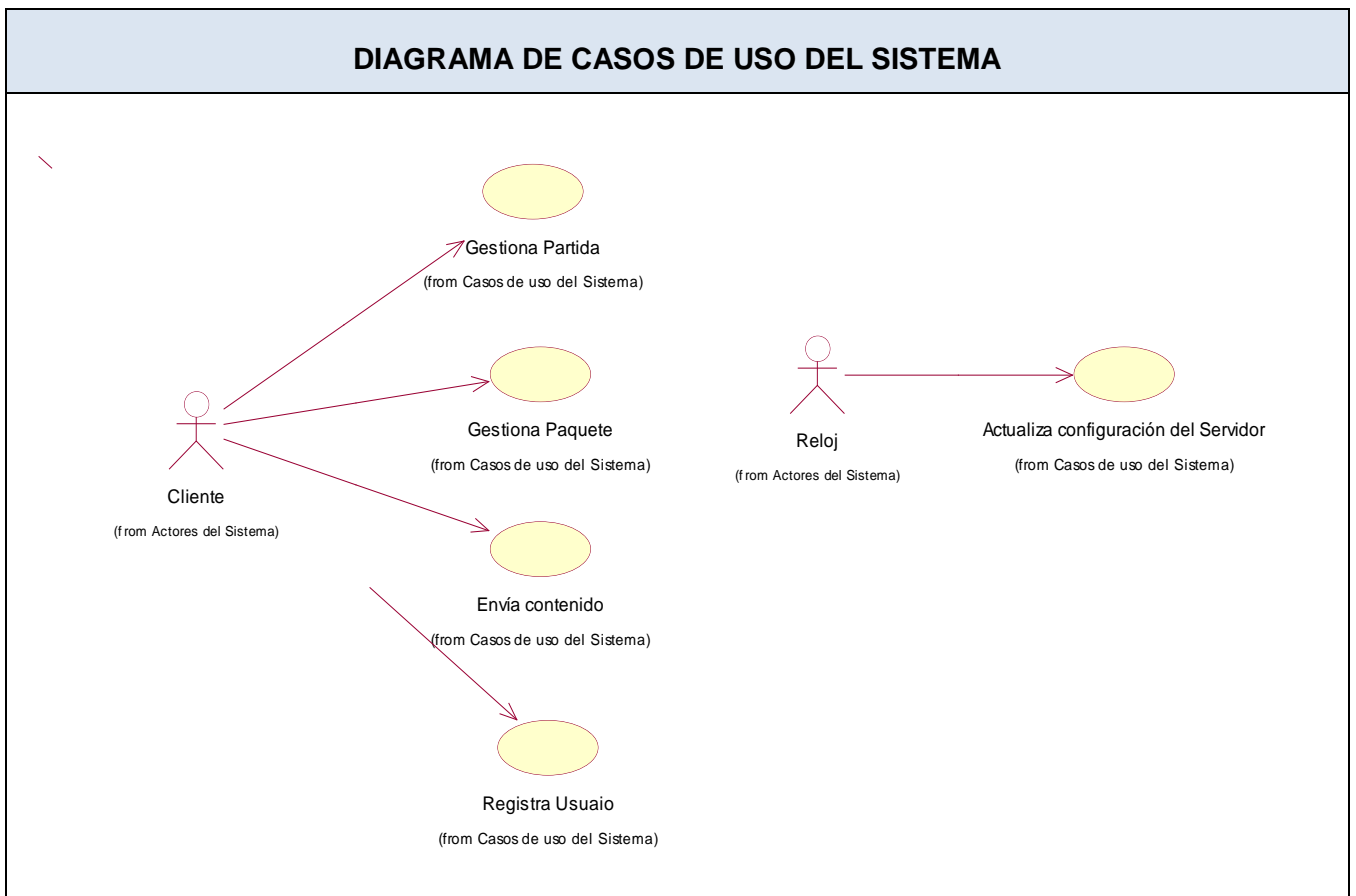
DIAGRAMA DE CASOS DE USO DEL SISTEMA

Gestiona Partida
(from Casos de uso del Sistema)

Gestiona Paquete
(from Casos de uso del Sistema)

Cliente
(from Actores del Sistema)

Envía contenido
(from Casos de uso del Sistema)

Registra Usuaio
(from Casos de uso del Sistema)

Reloj
(from Actores del Sistema)

Actualiza configuración del Servidor
(from Casos de uso del Sistema)